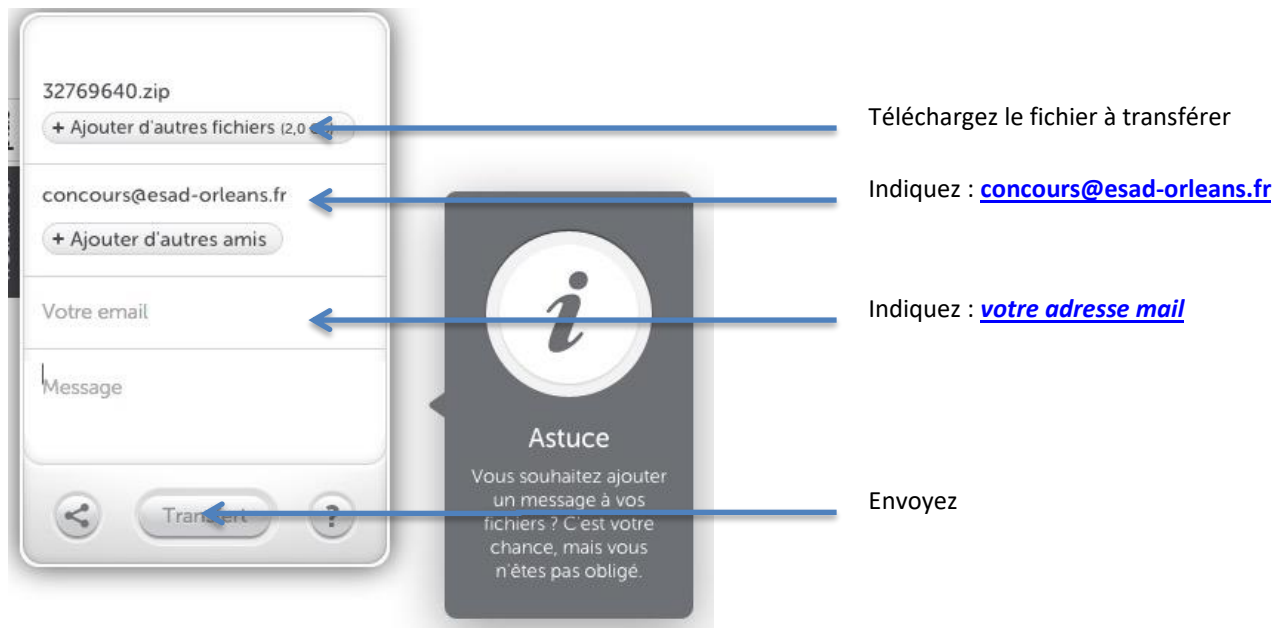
32769640.zip

+ Ajouter d'autres fichiers (2,0 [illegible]

concours@esad-orleans.fr

+ Ajouter d'autres amis

Votre email

Message

Tran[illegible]rt

?

i

Astuce

Vous souhaitez ajouter un message à vos fichiers ? C'est votre chance, mais vous n'êtes pas obligé.

Téléchargez le fichier à transférer

Indiquez : **concours@esad-orleans.fr**

Indiquez : ***votre adresse mail***

Envoyez